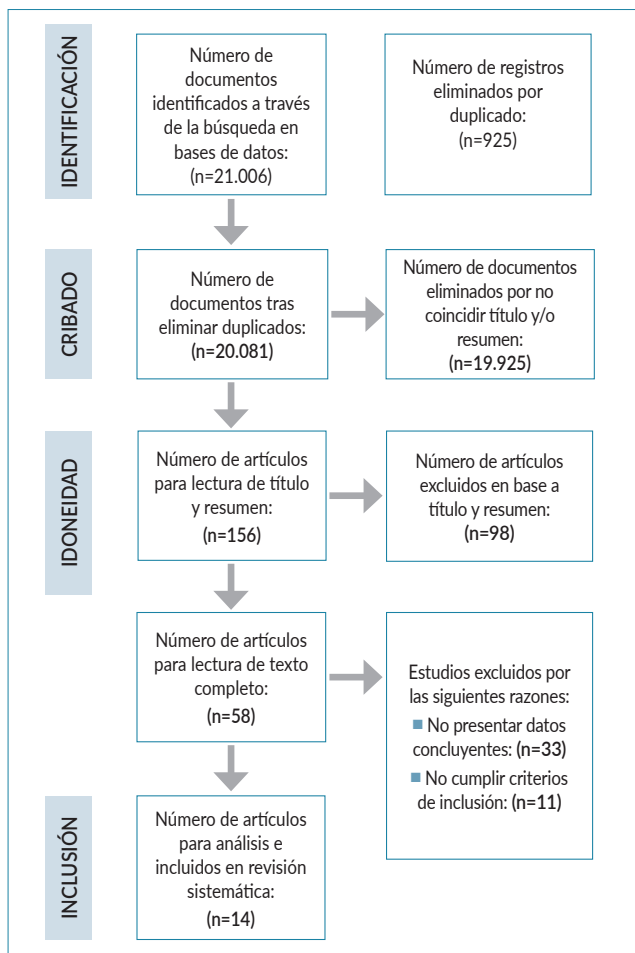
IDENTIFICACIÓN

Número de documentos identificados a través de la búsqueda en bases de datos: (n=21.006)

Número de registros eliminados por duplicado: (n=925)

CRIBADO

Número de documentos tras eliminar duplicados: (n=20.081)

Número de documentos eliminados por no coincidir título y/o resumen: (n=19.925)

IDONEIDAD

Número de artículos para lectura de título y resumen: (n=156)

Número de artículos excluidos en base a título y resumen: (n=98)

Número de artículos para lectura de texto completo: (n=58)

Estudios excluidos por las siguientes razones:
■ No presentar datos concluyentes: (n=33)
■ No cumplir criterios de inclusión: (n=11)

INCLUSIÓN

Número de artículos para análisis e incluidos en revisión sistemática: (n=14)